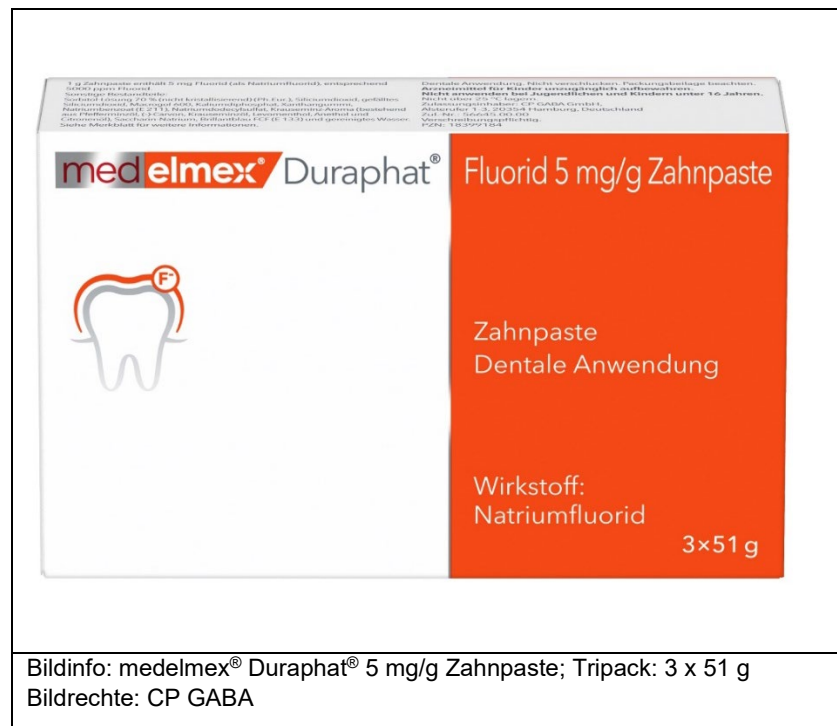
1 g Zahnpaste enthält 5 mg Fluorid (als Natriumfluorid), entsprechend 5000 ppm Fluorid.
Sonstige Bestandteile:
Sorbitol-Lösung 70 % (nicht kristallisierend) (Ph.Eur.), Siliciumdioxid, gefälltes Siliciumdioxid, Macrogol 600, Kaliumdiphosphat, Xanthangummi, Natriumbenzoat (E 211), Natriumdodecylsulfat, Krauseminz-Aroma (bestehend aus Pfefferminzöl, (-)-Carvon, Krauseminzöl, Levomenthol, Anethol und Citronenöl), Saccharin-Natrium, Brillantblau FCF (E 133) und gereinigtes Wasser. Siehe Merkblatt für weitere Informationen.

Dentale Anwendung. Nicht verschlucken. Packungsbeilage beachten.
Arzneimittel für Kinder unzugänglich aufbewahren.
Nicht anwenden bei Jugendlichen und Kindern unter 16 Jahren.
Nicht über 25 °C lagern.
Zulassungsinhaber: CP GABA GmbH,
Beim Strohhause 17, 20097 Hamburg, Deutschland
Zul.-Nr.: 56645.00.00
Verschreibungspflichtig.
PZN: 16399184

medelmex® Duraphat®

Fluorid 5 mg/g Zahnpaste

F⁻

Zahnpaste
Dentale Anwendung

Wirkstoff:
Natriumfluorid

3×51 g

Bildinfo: medelmex® Duraphat® 5 mg/g Zahnpaste; Tripack: 3 x 51 g
Bildrechte: CP GABA